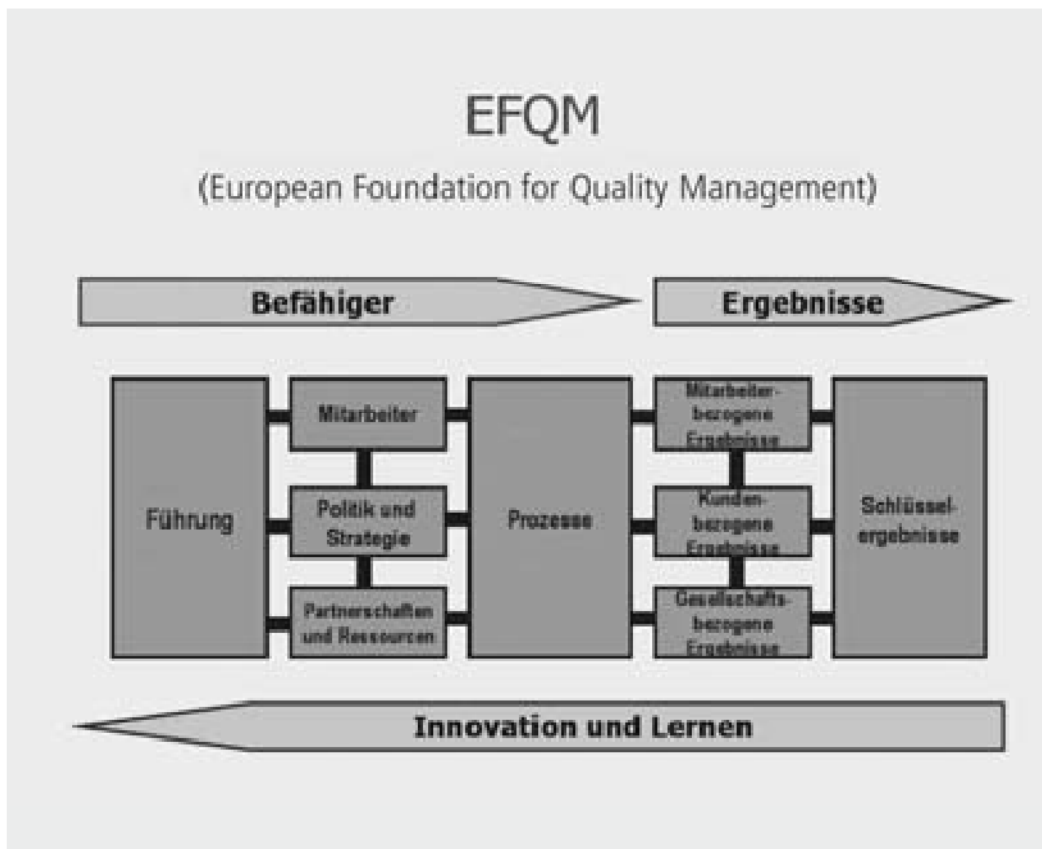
EFQM

(European Foundation for Quality Management)

Befähiger

Ergebnisse

Führung

Mitarbeiter

Politik und Strategie

Partnerschaften und Ressourcen

Prozesse

Mitarbeiterbezogene Ergebnisse

Kundenbezogene Ergebnisse

Gesellschaftsbezogene Ergebnisse

Schlüsselergebnisse

Innovation und Lernen